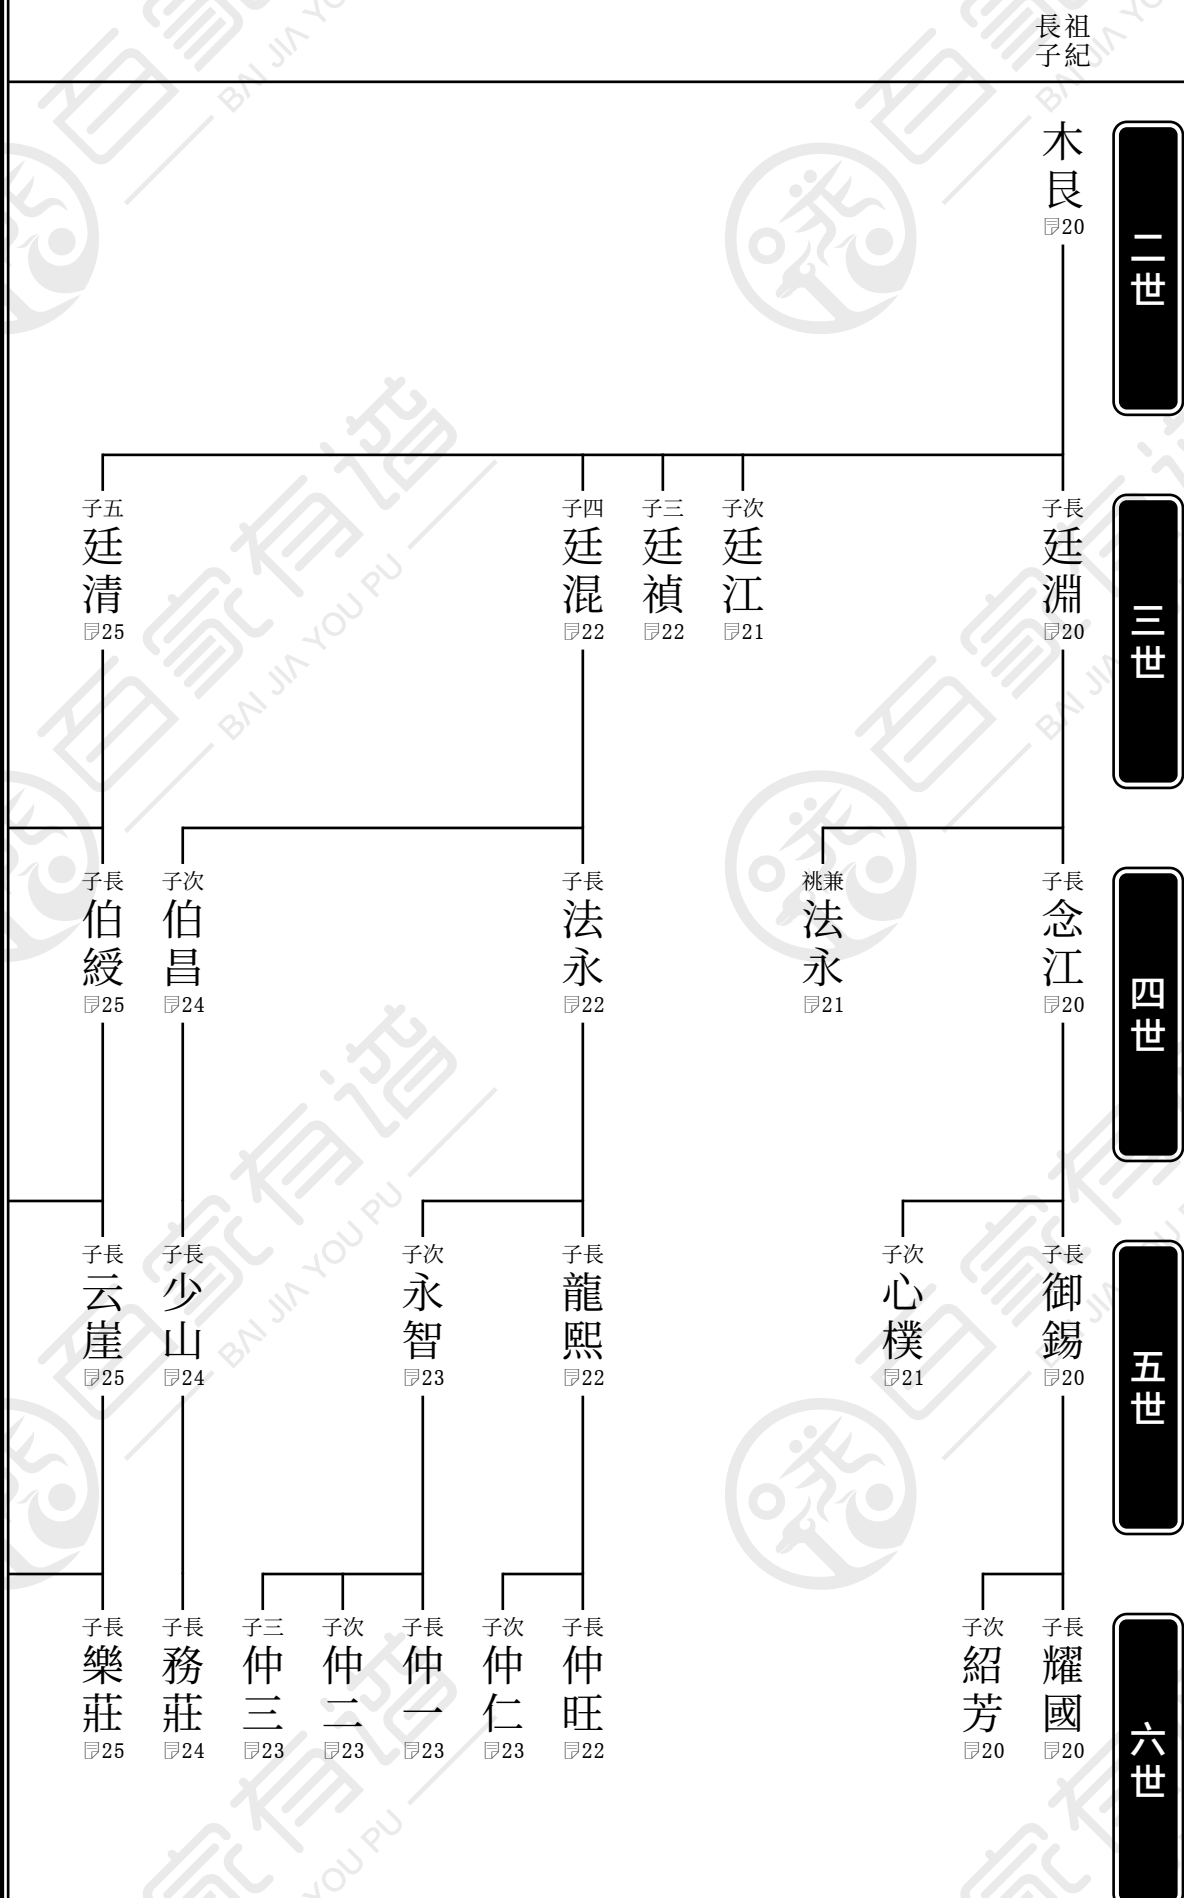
長祖
子紀

木艮
20

二世

子長
廷淵
20

子次
廷江
21

子三
廷禎
22

子四
廷混
22

子五
廷清
25

三世

子長
念江
20

祧兼
法永
21

子長
法永
22

子次
伯昌
24

子長
伯綬
25

四世

子長
御錫
20

子次
心樸
21

子長
龍熙
22

子次
永智
23

子長
少山
24

子長
云崖
25

五世

子長
耀國
20

子次
紹芳
20

子長
仲旺
22

子次
仲仁
23

子長
仲一
23

子次
仲二
23

子三
仲三
23

子長
務莊
24

子長
樂莊
25

六世